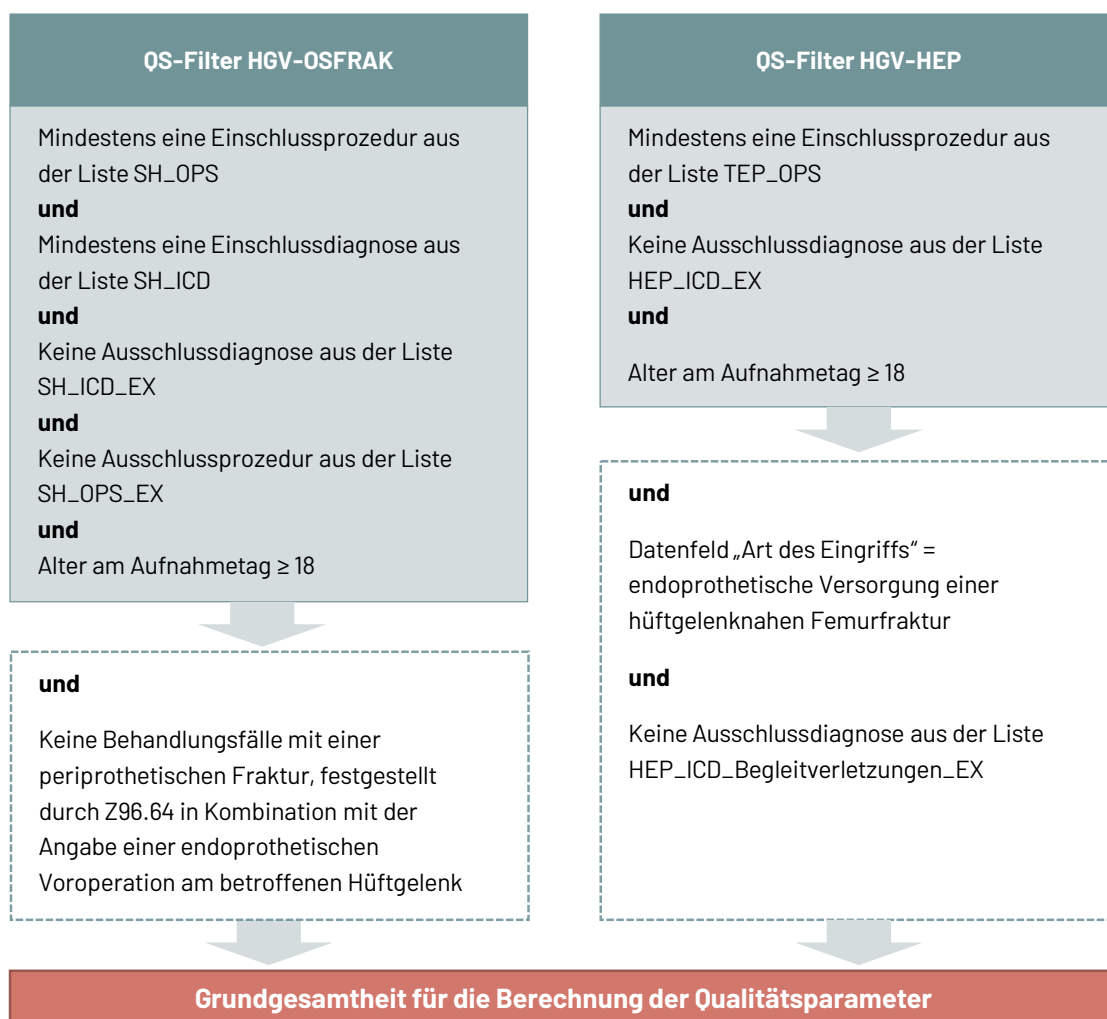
**QS-Filter HGV-OSFRAK**

Mindestens eine Einschlussprozedur aus der Liste SH_OPS
**und**
Mindestens eine Einschlussdiagnose aus der Liste SH_ICD
**und**
Keine Ausschlussdiagnose aus der Liste SH_ICD_EX
**und**
Keine Ausschlussprozedur aus der Liste SH_OPS_EX
**und**
Alter am Aufnahmetag ≥ 18

**und**

Keine Behandlungsfälle mit einer periprothetischen Fraktur, festgestellt durch Z96.64 in Kombination mit der Angabe einer endoprothetischen Voroperation am betroffenen Hüftgelenk

**QS-Filter HGV-HEP**

Mindestens eine Einschlussprozedur aus der Liste TEP_OPS
**und**
Keine Ausschlussdiagnose aus der Liste HEP_ICD_EX
**und**
Alter am Aufnahmetag ≥ 18

**und**

Datenfeld „Art des Eingriffs“ = endoprothetische Versorgung einer hüftgelenknahen Femurfraktur

**und**

Keine Ausschlussdiagnose aus der Liste HEP_ICD_Begleitverletzungen_EX

**Grundgesamtheit für die Berechnung der Qualitätsparameter**